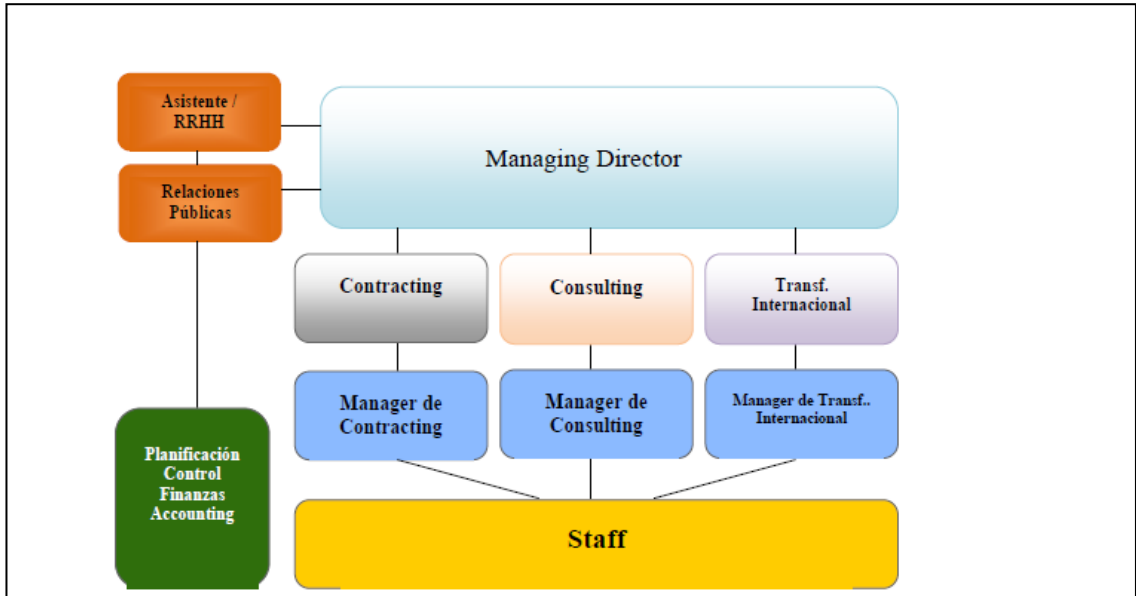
Asistente / RRHH

Relaciones Públicas

Managing Director

Contracting

Consulting

Transf. Internacional

Manager de Contracting

Manager de Consulting

Manager de Transf.. Internacional

Planificación
Control
Finanzas
Accounting

Staff